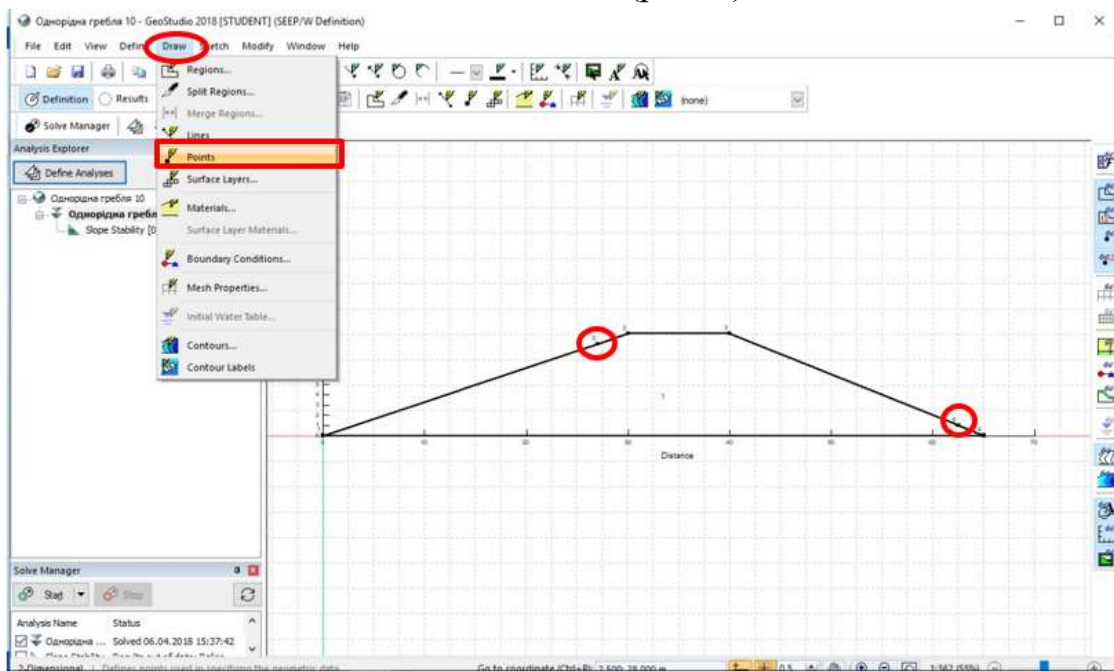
Однорідна гребля 10 - GeoStudio 2018 [STUDENT] (SEEP/W Definition)

File Edit View Define Draw Sketch Modify Window Help

Definition Results

Solve Manager

Analysis Explorer

Define Analyses

Однорідна гребля 10
Однорідна гребля
Slope Stability [0

Regions...
Split Regions...
Merge Regions...
Lines
Points
Surface Layers...
Materials...
Surface Layer Materials...
Boundary Conditions...
Mesh Properties...
Initial Water Table...
Contours...
Contour Labels

(none)

Distance

1

Solve Manager

Start Stop

Analysis Name Status
Однорідна ... Solved 06.04.2018 15:37:42

2-Dimensional | Defines points used in specifying the geometric data

Go to coordinate (Ctrl+R): 1.500; 28.000 m

1:562 (55%)